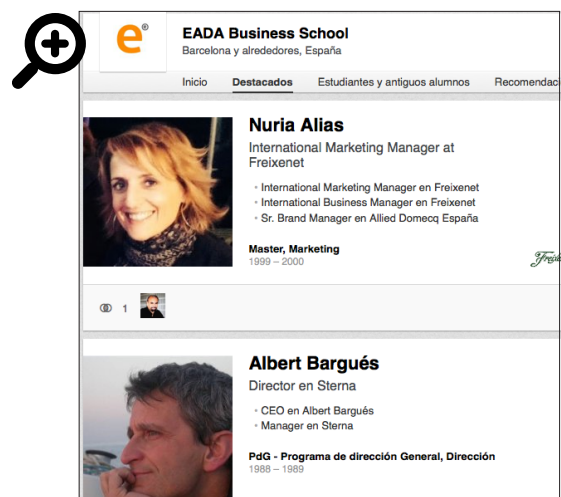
e®

EADA Business School
Barcelona y alrededores, España

Inicio Destacados Estudiantes y antiguos alumnos Recomendac

Nuria Alias
International Marketing Manager at Freixenet

• International Marketing Manager en Freixenet
• International Business Manager en Freixenet
• Sr. Brand Manager en Allied Domecq España

Master, Marketing
1999 – 2000

Freix

1

Albert Bargués
Director en Sterna

• CEO en Albert Bargués
• Manager en Sterna

PdG - Programa de dirección General, Dirección
1988 – 1989